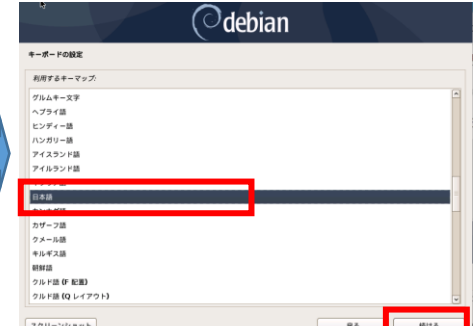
debian

キーボードの設定

利用するキーマップ:

グルムキー文字
ヘブライ語
ヒンディー語
ハンガリー語
アイスランド語
アイルランド語
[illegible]
日本語
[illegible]
カザーフ語
クメール語
キルギス語
朝鮮語
クルド語 (F 配置)
クルド語 (Q レイアウト)

スクリーンショット
戻る
続ける